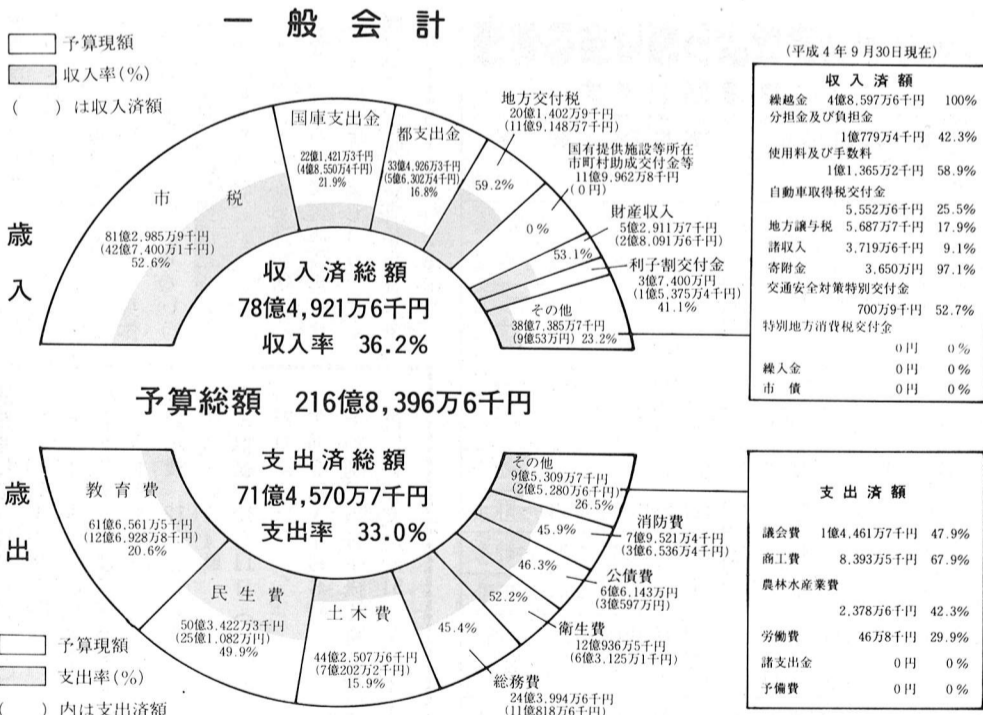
一般会計

予算現額
収入率(%)
( )は収入済額

(平成4年9月30日現在)

歳入

市税
81億2,985万9千円
(42億7,400万1千円)
52.6%

国庫支出金
22億1,421万3千円
(4億8,550万4千円)
21.9%

都支出金
33億4,926万3千円
(5億6,302万4千円)
16.8%

地方交付税
20億1,402万9千円
(11億9,148万7千円)
59.2%

国有提供施設等所在市町村助成交付金等
11億9,962万8千円
(0円)
0%

財産収入
5億2,911万7千円
(2億8,091万6千円)
53.1%

利子割交付金
3億7,400万円
(1億5,375万4千円)
41.1%

その他
38億7,385万7千円
(9億53万円) 23.2%

収入済総額
78億4,921万6千円
収入率 36.2%

| 収入済額 | | |
|---|---|---|
| 繰越金 | 4億8,597万6千円 | 100% |
| 分担金及び負担金 | | |
| | 1億779万4千円 | 42.3% |
| 使用料及び手数料 | | |
| | 1億1,365万2千円 | 58.9% |
| 自動車取得税交付金 | | |
| | 5,552万6千円 | 25.5% |
| 地方譲与税 | 5,687万7千円 | 17.9% |
| 諸収入 | 3,719万6千円 | 9.1% |
| 寄附金 | 3,650万円 | 97.1% |
| 交通安全対策特別交付金 | | |
| | 700万9千円 | 52.7% |
| 特別地方消費税交付金 | | |
| | 0円 | 0% |
| 繰入金 | 0円 | 0% |
| 市債 | 0円 | 0% |

予算総額 216億8,396万6千円

歳出

支出済総額
71億4,570万7千円
支出率 33.0%

教育費
61億6,561万5千円
(12億6,928万8千円)
20.6%

民生費
50億3,422万3千円
(25億1,082万円)
49.9%

土木費
44億2,507万6千円
(7億202万2千円)
15.9%

総務費
24億3,994万6千円
(11億818万6千円)
45.4%

衛生費
12億936万5千円
(6億3,125万1千円)
52.2%

公債費
6億6,143万円
(3億597万円)
46.3%

消防費
7億9,521万4千円
(3億6,536万4千円)
45.9%

その他
9億5,309万7千円
(2億5,280万6千円)
26.5%

| 支出済額 | | |
|---|---|---|
| 議会費 | 1億4,461万7千円 | 47.9% |
| 商工費 | 8,393万5千円 | 67.9% |
| 農林水産業費 | | |
| | 2,378万6千円 | 42.3% |
| 労働費 | 46万8千円 | 29.9% |
| 諸支出金 | 0円 | 0% |
| 予備費 | 0円 | 0% |

予算現額
支出率(%)
( )内は支出済額